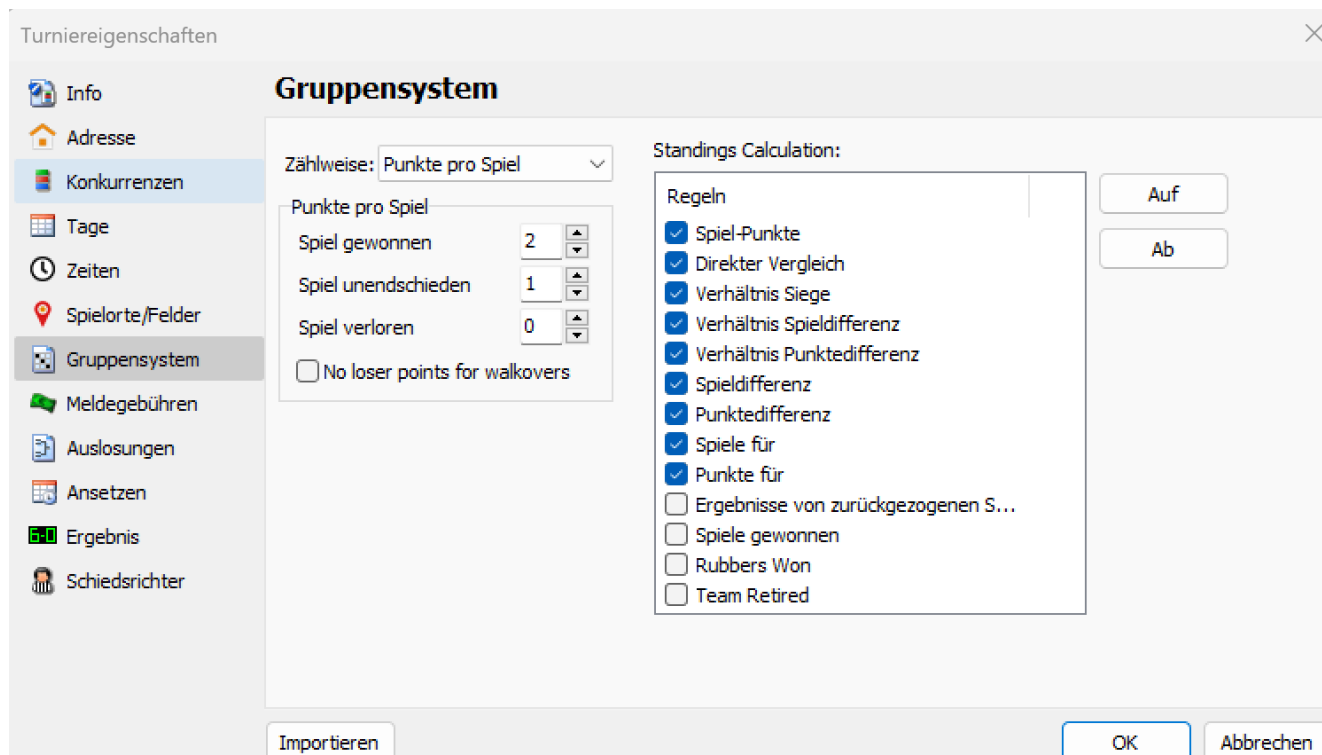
Turniereigenschaften

Info
Adresse
Konkurrenzen
Tage
Zeiten
Spielorte/Felder
Gruppensystem
Meldegebühren
Auslosungen
Ansetzen
6-0 Ergebnis
Schiedsrichter

Gruppensystem

Zählweise: Punkte pro Spiel

Punkte pro Spiel
Spiel gewonnen 2
Spiel unendschieden 1
Spiel verloren 0
No loser points for walkovers

Standings Calculation:

Regeln
Spiel-Punkte
Direkter Vergleich
Verhältnis Siege
Verhältnis Spieldifferenz
Verhältnis Punktedifferenz
Spieldifferenz
Punktedifferenz
Spiele für
Punkte für
Ergebnisse von zurückgezogenen S...
Spiele gewonnen
Rubbers Won
Team Retired

Auf
Ab

Importieren
OK
Abbrechen